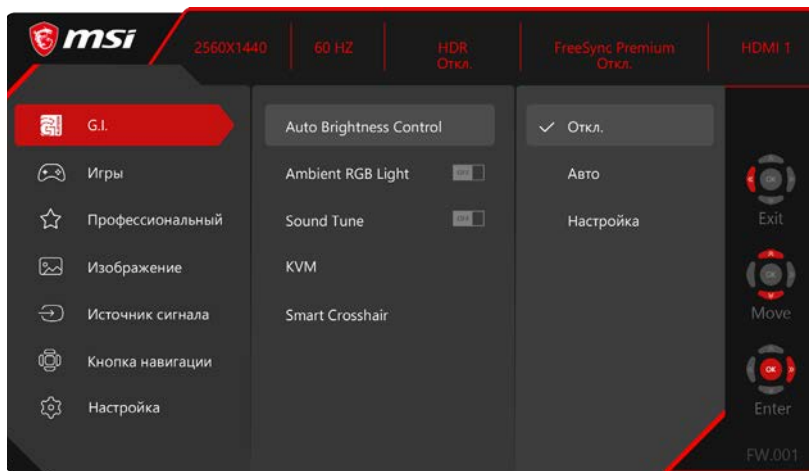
msi

2560X1440 | 60 HZ | HDR Откл. | FreeSync Premium Откл. | HDMI 1

G.I.
Игры
Профессиональный
Изображение
Источник сигнала
Кнопка навигации
Настройка

Auto Brightness Control
Ambient RGB Light OFF
Sound Tune OFF
KVM
Smart Crosshair

✓ Откл.
Авто
Настройка

OK
Exit
OK
Move
OK
Enter

FW.001